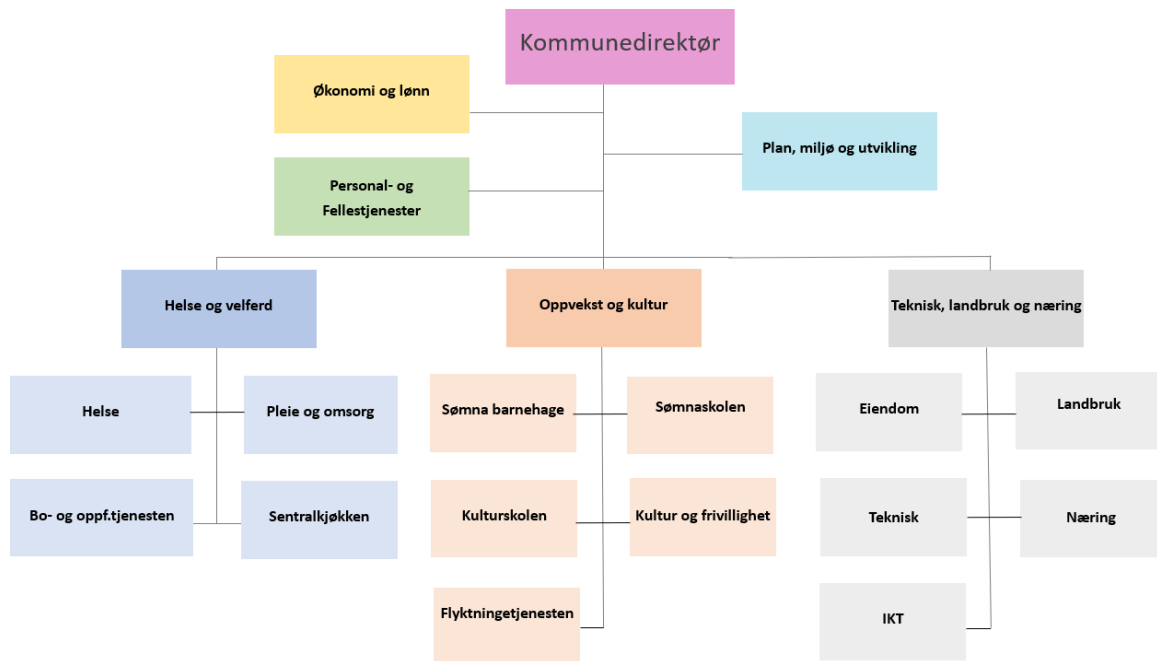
Kommunedirektør

Økonomi og lønn

Plan, miljø og utvikling

Personal- og Fellestjenester

Helse og velferd

Oppvekst og kultur

Teknisk, landbruk og næring

Helse

Pleie og omsorg

Bo- og oppf.tjenesten

Sentralkjøkken

Sømna barnehage

Sømnaskolen

Kulturskolen

Kultur og frivillighet

Flyktningetjenesten

Eiendom

Landbruk

Teknisk

Næring

IKT